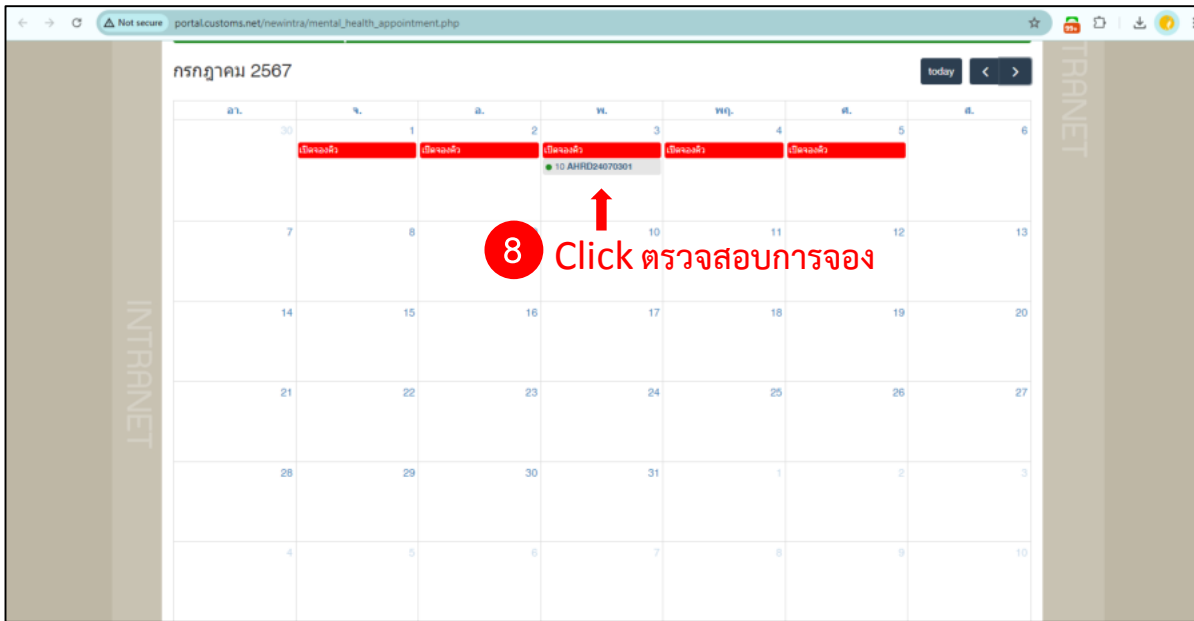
Not secure portal.customs.net/newintra/mental_health_appointment.php

99+

กรกฎาคม 2567

today

| อา. | จ. | อ. | พ. | พฤ. | ศ. | ส. |
|---|---|---|---|---|---|---|
| 30 | 1 เปิดจองคิว | 2 เปิดจองคิว | 3 เปิดจองคิว 10 AHRD24070301 | 4 เปิดจองคิว | 5 เปิดจองคิว | 6 |
| 7 | 8 | 9 | 10 | 11 | 12 | 13 |
| 14 | 15 | 16 | 17 | 18 | 19 | 20 |
| 21 | 22 | 23 | 24 | 25 | 26 | 27 |
| 28 | 29 | 30 | 31 | 1 | 2 | 3 |
| 4 | 5 | 6 | 7 | 8 | 9 | 10 |

8 Click ตรวจสอบการจอง

INTRANET

INTRANET